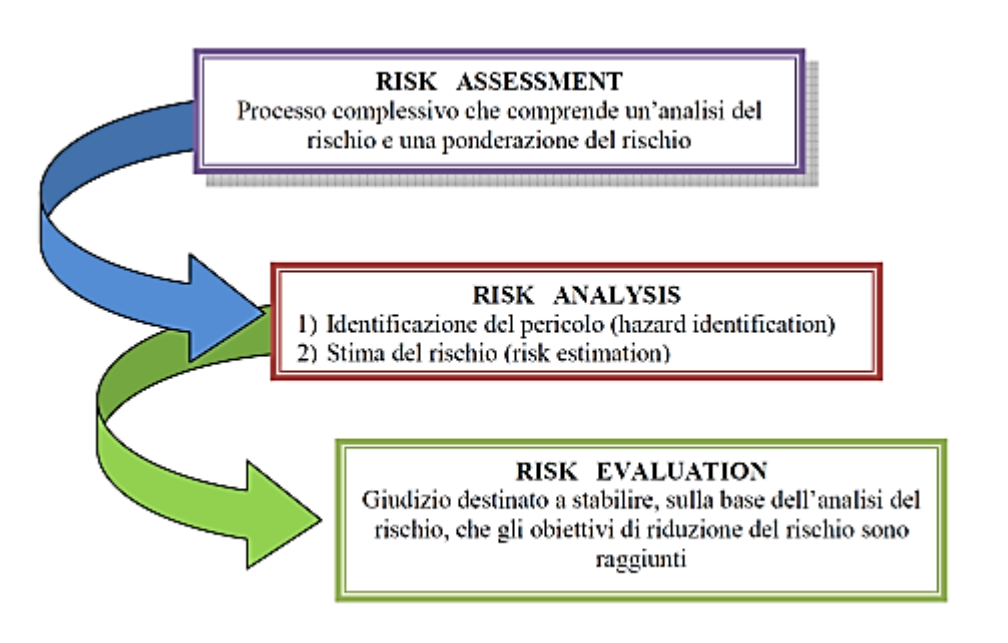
RISK ASSESSMENT
Processo complessivo che comprende un'analisi del rischio e una ponderazione del rischio

RISK ANALYSIS
1) Identificazione del pericolo (hazard identification)
2) Stima del rischio (risk estimation)

RISK EVALUATION
Giudizio destinato a stabilire, sulla base dell'analisi del rischio, che gli obiettivi di riduzione del rischio sono raggiunti